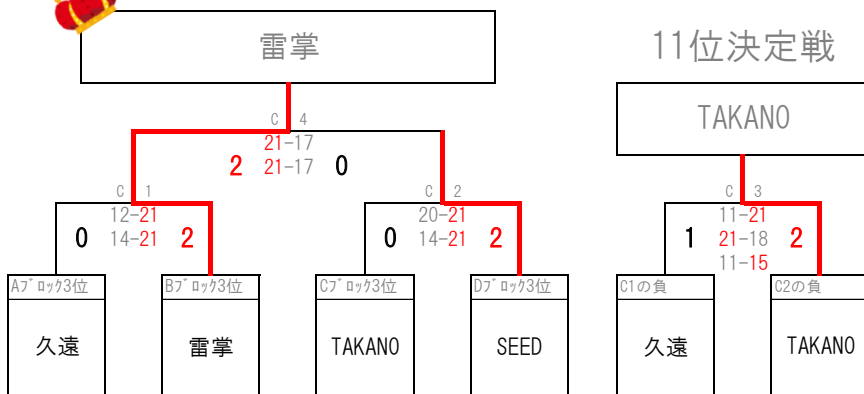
雷掌

C 4
21-17
2 21-17 0

C 1
12-21
0 14-21 2

C 2
20-21
0 14-21 2

Aブロック3位
久遠

Bブロック3位
雷掌

Cブロック3位
TAKANO

Dブロック3位
SEED

11位決定戦

TAKANO

C 3
11-21
1 21-18 2
11-15

C1の負
久遠

C2の負
TAKANO